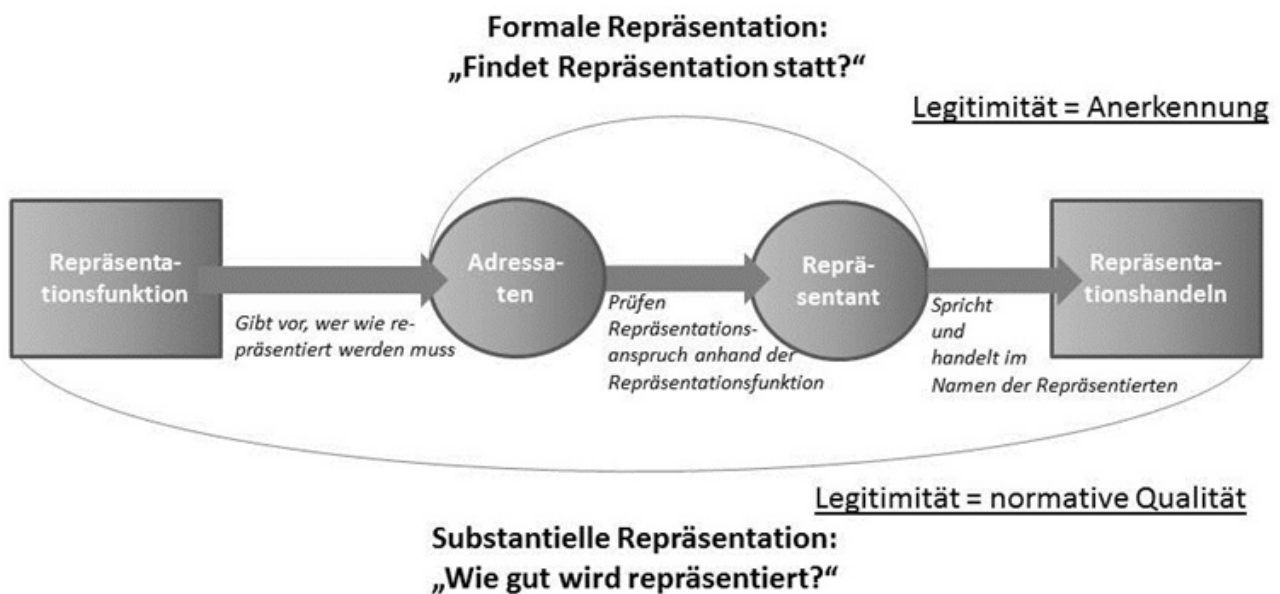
Formale Repräsentation:
„Findet Repräsentation statt?“

Legitimität = Anerkennung

Repräsentationsfunktion

Gibt vor, wer wie repräsentiert werden muss

Adressaten

Prüfen Repräsentationsanspruch anhand der Repräsentationsfunktion

Repräsentant

Spricht und handelt im Namen der Repräsentierten

Repräsentationshandeln

Legitimität = normative Qualität

Substantielle Repräsentation:
„Wie gut wird repräsentiert?“